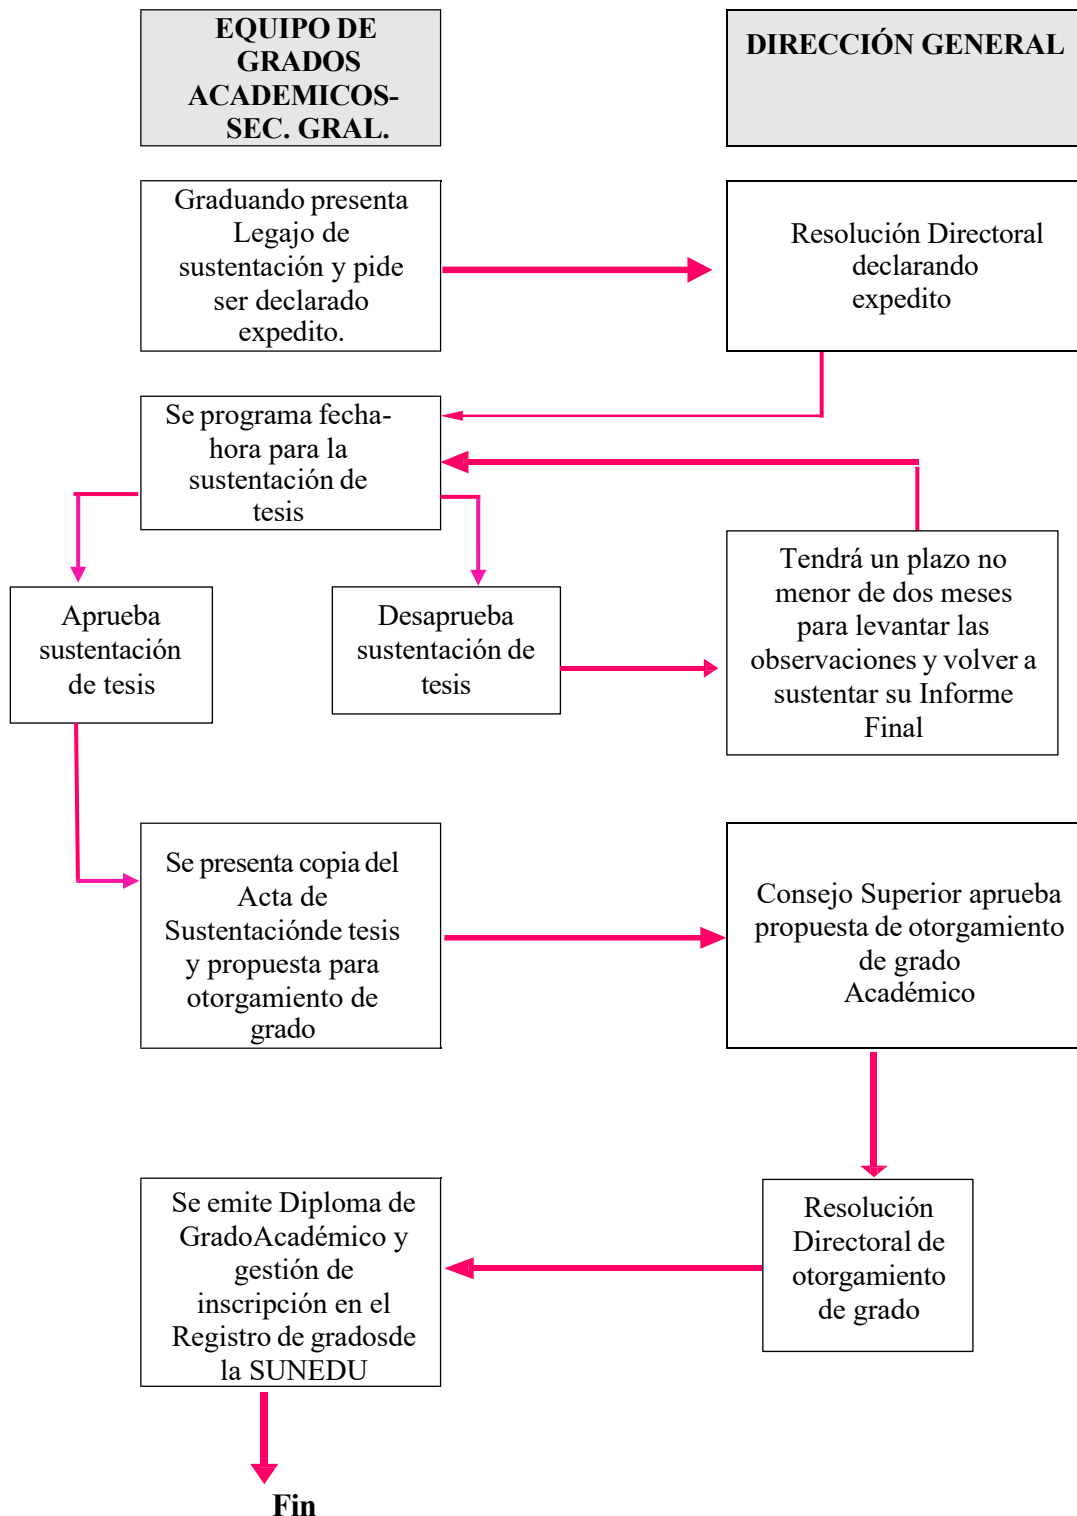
EQUIPO DE GRADOS ACADEMICOS-SEC. GRAL.

DIRECCIÓN GENERAL

Graduando presenta Legajo de sustentación y pide ser declarado expedito.

Resolución Directoral declarando expedito

Se programa fecha-hora para la sustentación de tesis

Aprueba sustentación de tesis

Desaprueba sustentación de tesis

Tendrá un plazo no menor de dos meses para levantar las observaciones y volver a sustentar su Informe Final

Se presenta copia del Acta de Sustentaciónde tesis y propuesta para otorgamiento de grado

Consejo Superior aprueba propuesta de otorgamiento de grado Académico

Resolución Directoral de otorgamiento de grado

Se emite Diploma de GradoAcadémico y gestión de inscripción en el Registro de gradosde la SUNEDU

Fin